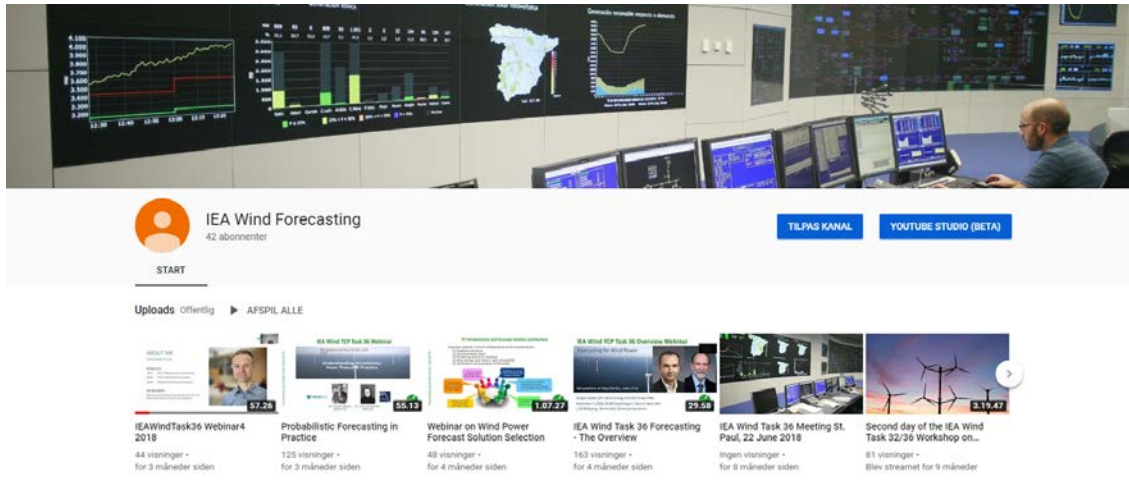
Generación renovable respecto a demanda

IEA Wind Forecasting
42 abonnenter

TILPAS KANAL
YOUTUBE STUDIO (BETA)

START

Uploads Offentlig
AFSPIL ALLE

57.26
IEAWindTask36 Webinar4 2018
44 visninger • for 3 måneder siden

IEA Wind TCP Task 36 Webinar
55.13
Probabilistic Forecasting in Practice
125 visninger • for 3 måneder siden

1.07.27
Webinar on Wind Power Forecast Solution Selection
48 visninger • for 4 måneder siden

IEA Wind TCP Task 36 Overview Webinar
29.58
IEA Wind Task 36 Forecasting - The Overview
163 visninger • for 4 måneder siden

IEA Wind Task 36 Meeting St. Paul, 22 June 2018
Ingen visninger • for 8 måneder siden

3.19.47
Second day of the IEA Wind Task 32/36 Workshop on...
81 visninger • Blev streamet for 9 måneder